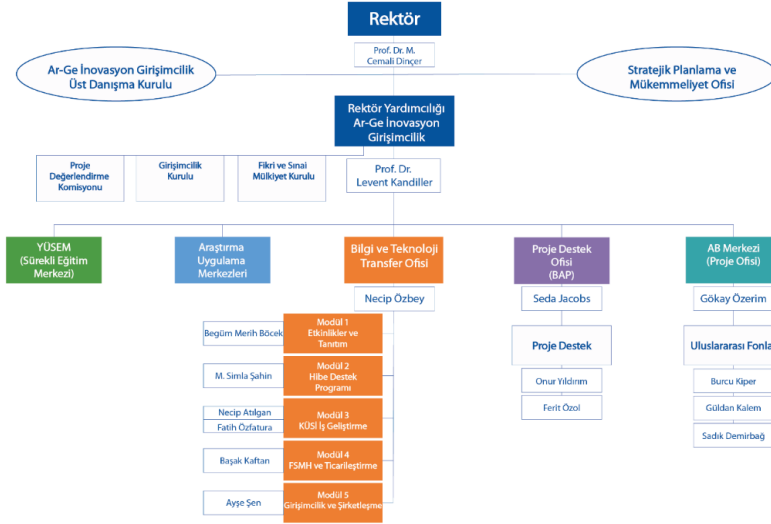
Rektör

Prof. Dr. M. Cemali Dinçer

Ar-Ge İnovasyon Girişimcilik Üst Danışma Kurulu

Stratejik Planlama ve Mükemmeliyet Ofisi

Rektör Yardımcılığı Ar-Ge İnovasyon Girişimcilik

Proje Değerlendirme Komisyonu

Girişimcilik Kurulu

Fikri ve Sınai Mülkiyet Kurulu

Prof. Dr. Levent Kandiller

YÜSEM (Sürekli Eğitim Merkezi)

Araştırma Uygulama Merkezleri

Bilgi ve Teknoloji Transfer Ofisi

Necip Özbey

Modül 1 Etkinlikler ve Tanıtım

Begüm Merih Böcek

Modül 2 Hibe Destek Programı

M. Simla Şahin

Modül 3 KÜSİ İş Geliştirme

Necip Atılgan

Fatih Özfatura

Modül 4 FSMH ve Ticarileştirme

Başak Kaftan

Modül 5 Girişimcilik ve Şirketleşme

Ayşe Şen

Proje Destek Ofisi (BAP)

Seda Jacobs

Proje Destek

Onur Yıldırım

Ferit Özol

AB Merkezi (Proje Ofisi)

Gökay Özerim

Uluslararası Fonla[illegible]

Burcu Kiper

Güldan Kalem

Sadık Demirbağ